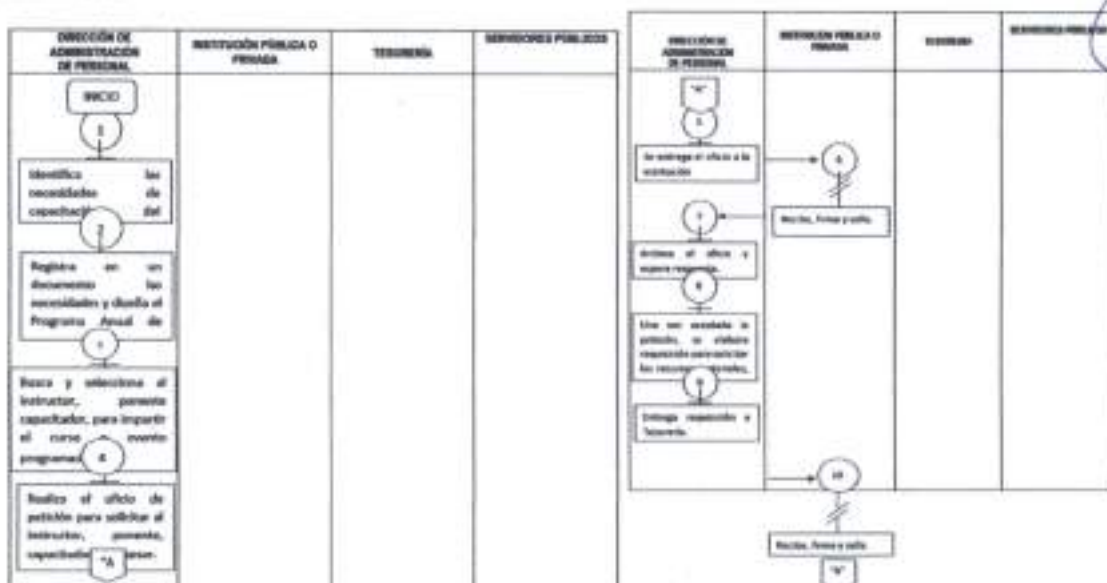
| DIRECCIÓN DE ADMINISTRACIÓN DE PERSONAL | INSTITUCIÓN PÚBLICA O PRIVADA | TESORERÍA | SERVIDORES PÚBLICOS |
|---|---|---|---|
| INICIO | | | |
| 1 | | | |
| Identifica las necesidades de capacitación del | | | |
| 2 | | | |
| Registra en un documento las necesidades y diseña el Programa Anual de | | | |
| 3 | | | |
| Busca y selecciona al instructor, ponente capacitador, para impartir el curso o evento programado | | | |
| 4 | | | |
| Realiza el oficio de petición para solicitar al instructor, ponente, capacitador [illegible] | | | |
| "A" | | | |

| DIRECCIÓN DE ADMINISTRACIÓN DE PERSONAL | INSTITUCIÓN PÚBLICA O PRIVADA | TESORERÍA | SERVIDORES PÚBLICOS |
|---|---|---|---|
| "A" | | | |
| 5 | | | |
| Se entrega el oficio a la institución | 6 | | |
| 7 | Recibe, firma y sella. | | |
| Archiva el oficio y espera respuesta. | | | |
| 8 | | | |
| Una vez aceptada la petición, se elabora requisición para solicitar los recursos materiales. | | | |
| 9 | | | |
| Entrega requisición a Tesorería. | | | |
| | 10 | | |
| | Recibe, firma y sella | | |
| | "B" | | |